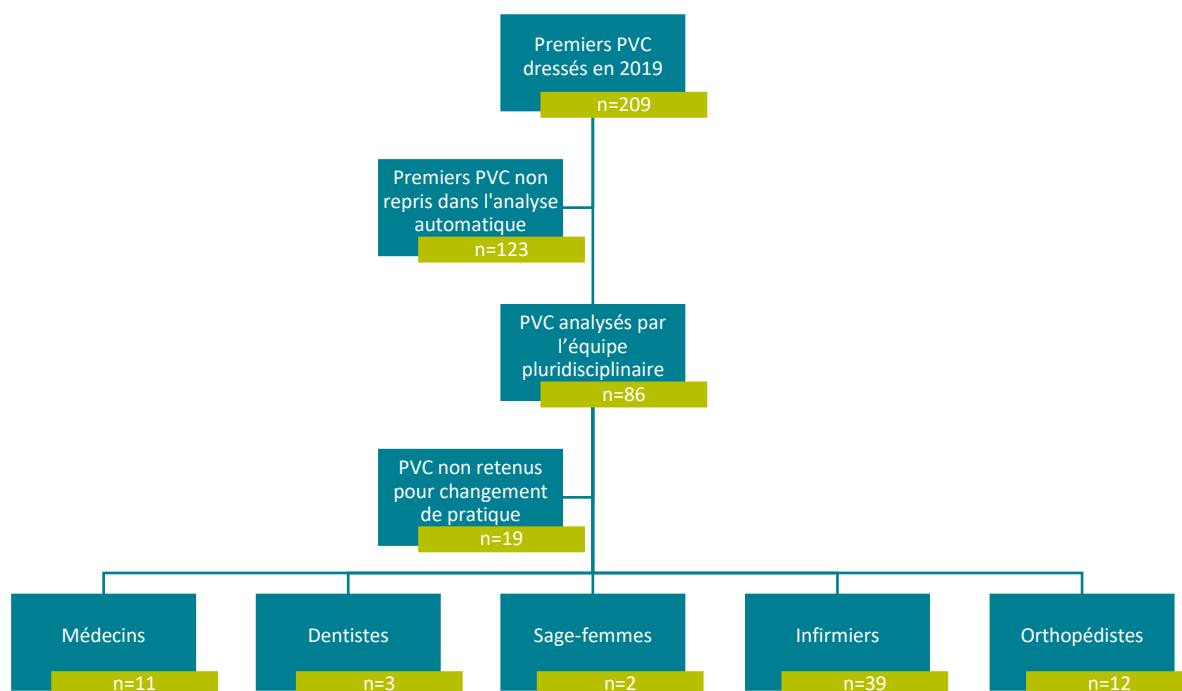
Premiers PVC dressés en 2019
n=209

Premiers PVC non repris dans l'analyse automatique
n=123

PVC analysés par l'équipe pluridisciplinaire
n=86

PVC non retenus pour changement de pratique
n=19

Médecins
n=11

Dentistes
n=3

Sage-femmes
n=2

Infirmiers
n=39

Orthopédistes
n=12